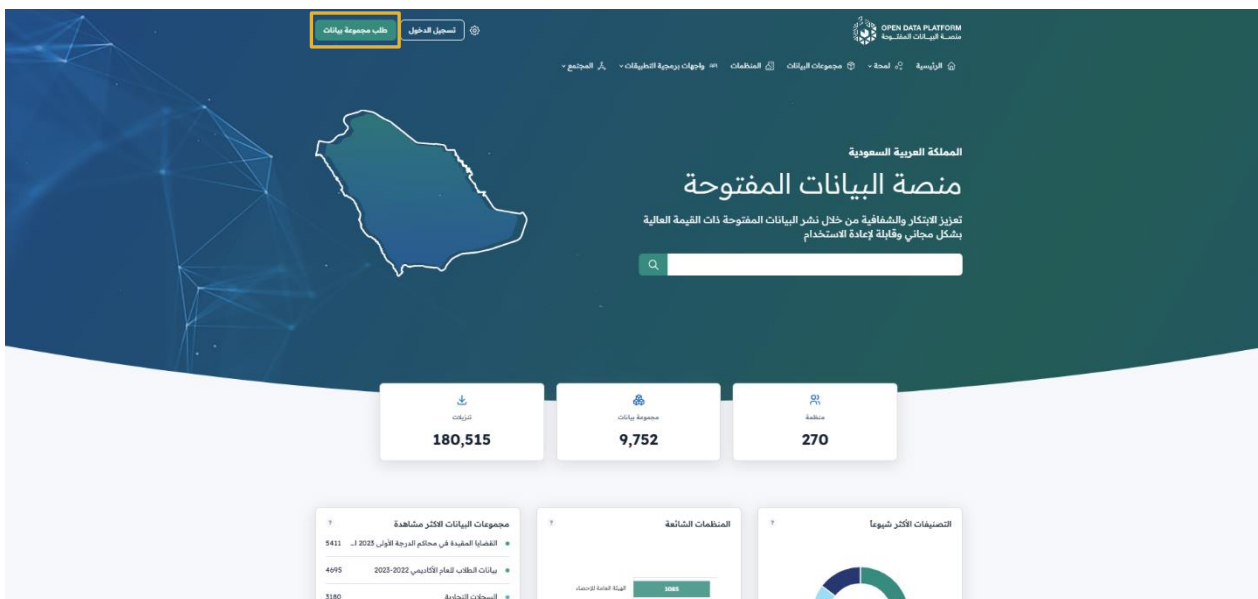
OPEN DATA PLATFORM
منصــة البيــانات المفتــوحة

تسجيل الدخول
طلب مجموعة بيانات

الرئيسية
لمحة
مجموعات البيانات
المنظمات
واجهات برمجية التطبيقات
المجتمع

المملكة العربية السعودية

منصة البيانات المفتوحة

تعزيز الابتكار والشفافية من خلال نشر البيانات المفتوحة ذات القيمة العالية بشكل مجاني وقابلة لإعادة الاستخدام

منظمة
270

مجموعة بيانات
9,752

تنزيلات
180,515

التصنيفات الأكثر شيوعاً

المنظمات الشائعة

الهيئة العامة للإحصاء
3085

مجموعات البيانات الأكثر مشاهدة

القضايا المقيدة في محاكم الدرجة الأولى 2023 ا... 5411
بيانات الطلاب للعام الأكاديمي 2022-2023 4695
السجلات التجارية 3180